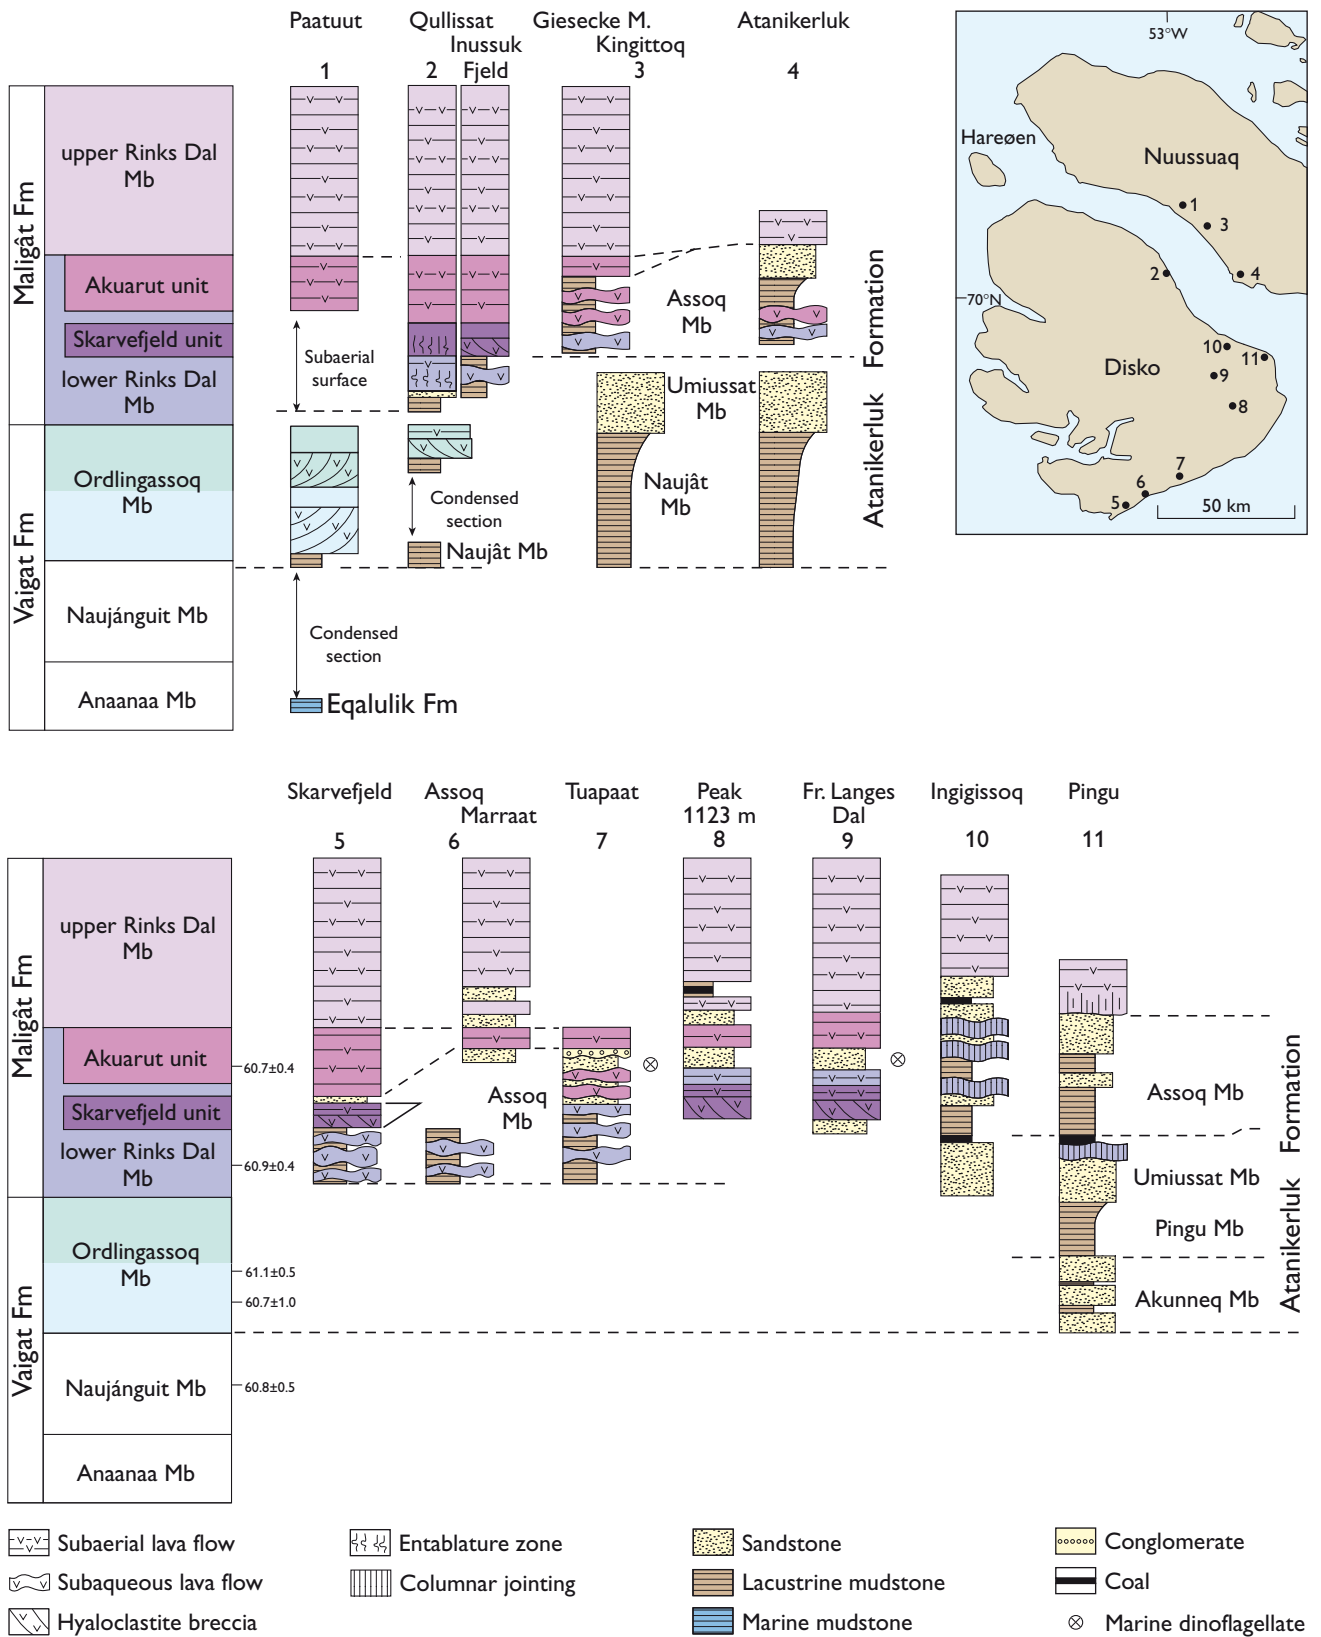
Paatuut 1
Qullissat 2
Inussuk Fjeld
Giesecke M. Kingittoq 3
Atanikerluk 4

Maligât Fm
upper Rinks Dal Mb
Akuarut unit
Skarvefjeld unit
lower Rinks Dal Mb
Vaigat Fm
Ordlingassoq Mb
Naujánguit Mb
Anaanaa Mb

Subaerial surface
Condensed section
Naujât Mb
Condensed section
Eqalulik Fm
Assoq Mb
Umiussat Mb
Naujât Mb
Atanikerluk Formation

53°W
Hareøen
Nuussuaq
1
3
2
4
70°N
Disko
10
11
9
8
7
6
5
50 km

Skarvefjeld 5
Assoq Marraat 6
Tuapaat 7
Peak 1123 m 8
Fr. Langes Dal 9
Ingigissoq 10
Pingu 11

Maligât Fm
upper Rinks Dal Mb
Akuarut unit
Skarvefjeld unit
lower Rinks Dal Mb
Vaigat Fm
Ordlingassoq Mb
Naujánguit Mb
Anaanaa Mb
60.7±0.4
60.9±0.4
61.1±0.5
60.7±1.0
60.8±0.5
Assoq Mb
Assoq Mb
Umiussat Mb
Pingu Mb
Akunneq Mb
Atanikerluk Formation

Subaerial lava flow
Subaqueous lava flow
Hyaloclastite breccia
Entablature zone
Columnar jointing
Sandstone
Lacustrine mudstone
Marine mudstone
Conglomerate
Coal
Marine dinoflagellate